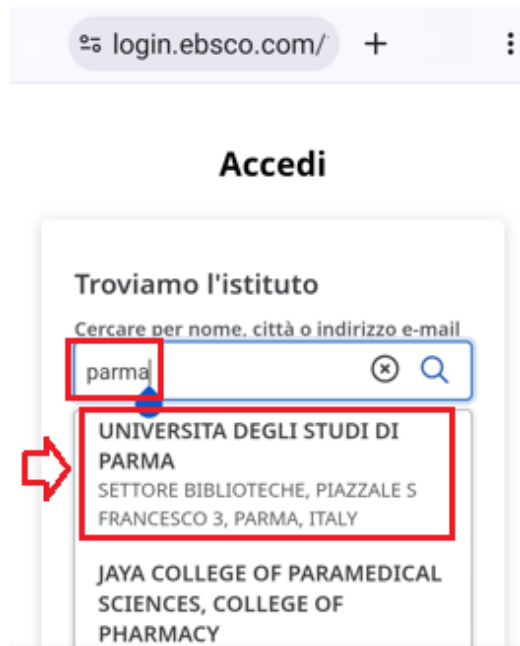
login.ebsco.com/

+

Accedi

Troviamo l'istituto

Cercare per nome, città o indirizzo e-mail

parma

UNIVERSITA DEGLI STUDI DI PARMA

SETTORE BIBLIOTECHE, PIAZZALE S FRANCESCO 3, PARMA, ITALY

JAYA COLLEGE OF PARAMEDICAL SCIENCES, COLLEGE OF PHARMACY